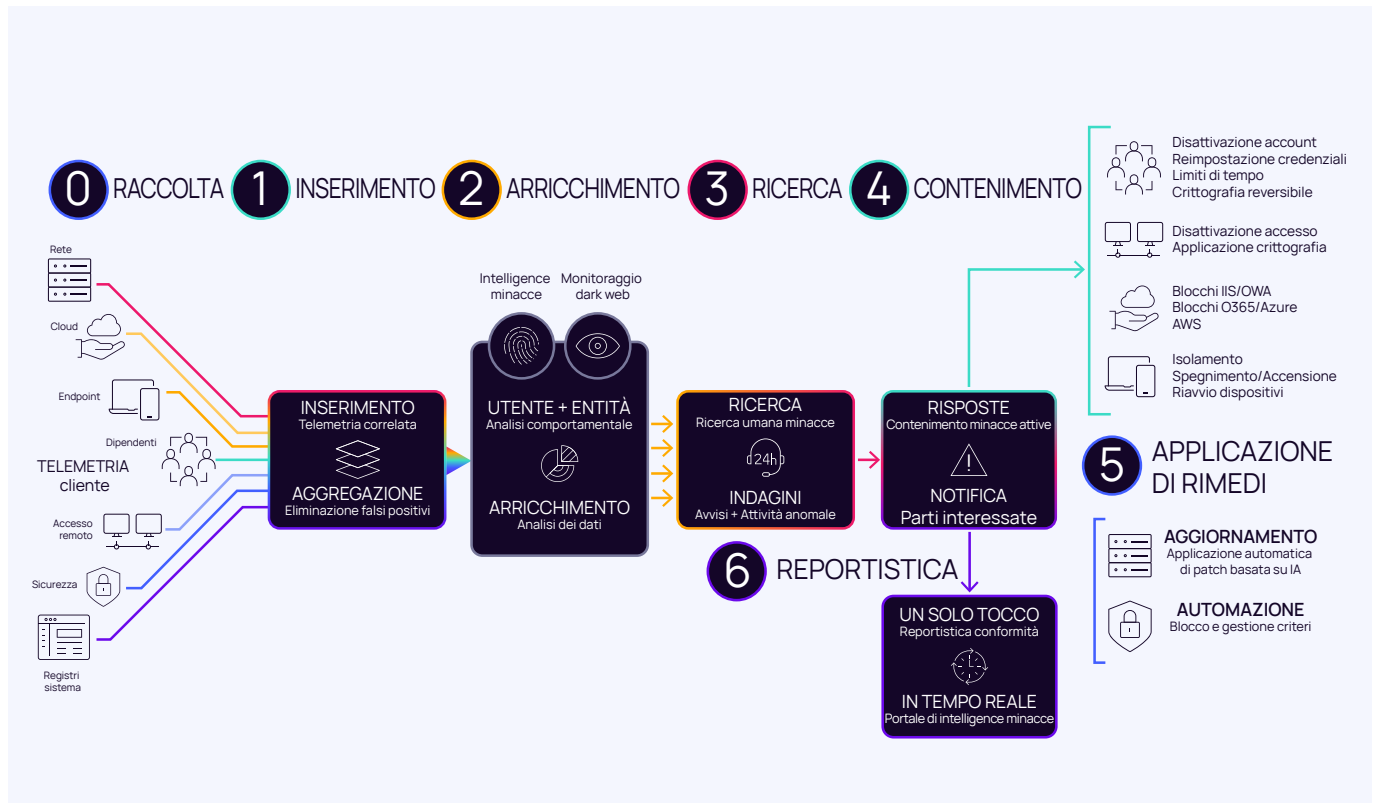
0 RACCOLTA 1 INSERIMENTO 2 ARRICCHIMENTO 3 RICERCA 4 CONTENIMENTO

Disattivazione account
Reimpostazione credenziali
Limiti di tempo
Crittografia reversibile

Disattivazione accesso
Applicazione crittografia

Blocchi IIS/OWA
Blocchi O365/Azure
AWS

Isolamento
Spegnimento/Accensione
Riavvio dispositivi

Rete
Cloud
Endpoint
Dipendenti
TELEMETRIA cliente
Accesso remoto
Sicurezza
Registri sistema

INSERIMENTO
Telemetria correlata
AGGREGAZIONE
Eliminazione falsi positivi

Intelligence minacce
Monitoraggio dark web

UTENTE + ENTITÀ
Analisi comportamentale
ARRICCHIMENTO
Analisi dei dati

RICERCA
Ricerca umana minacce
24h
INDAGINI
Avvisi + Attività anomale

RISPOSTE
Contenimento minacce attive
NOTIFICA
Parti interessate

5 APPLICAZIONE DI RIMEDI

AGGIORNAMENTO
Applicazione automatica di patch basata su IA

AUTOMAZIONE
Blocco e gestione criteri

6 REPORTISTICA

UN SOLO TOCCO
Reportistica conformità
IN TEMPO REALE
Portale di intelligence minacce